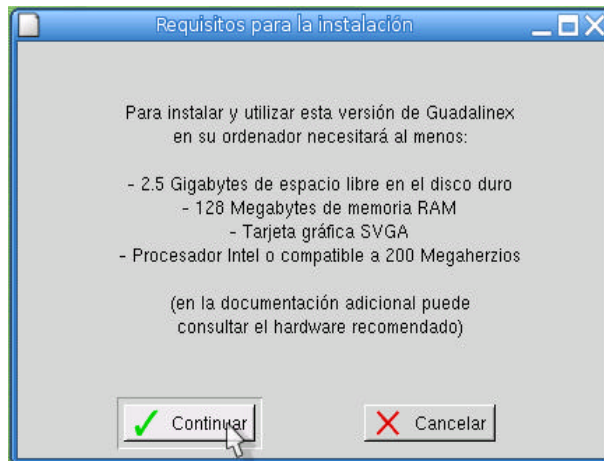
Requisitos para la instalación

Para instalar y utilizar esta versión de Guadalinex en su ordenador necesitará al menos:

- 2.5 Gigabytes de espacio libre en el disco duro
- 128 Megabytes de memoria RAM
- Tarjeta gráfica SVGA
- Procesador Intel o compatible a 200 Megaherzios

(en la documentación adicional puede consultar el hardware recomendado)

Continuar

Cancelar